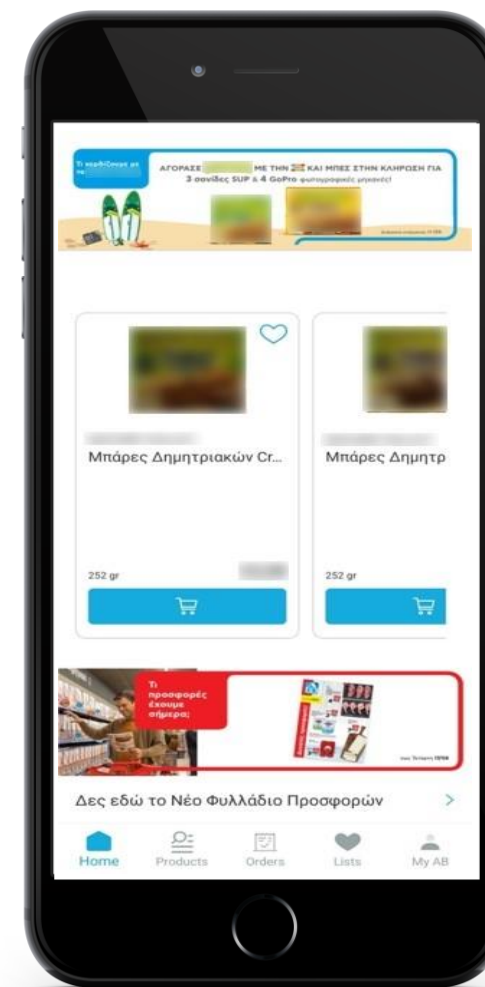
Τι κερδίζουμε με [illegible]

ΑΓΟΡΑΣΕ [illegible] ΜΕ ΤΗΝ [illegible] ΚΑΙ ΜΠΕΣ ΣΤΗΝ ΚΛΗΡΩΣΗ ΓΙΑ 3 σανίδες SUP & 4 GoPro φωτογραφικές μηχανές!

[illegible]

Μπάρες Δημητριακών Cr...

252 gr

Μπάρες Δημητρ

252 gr

Τι προσφορές έχουμε σήμερα;

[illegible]

Δες εδώ το Νέο Φυλλάδιο Προσφορών

Home
Products
Orders
Lists
My AB